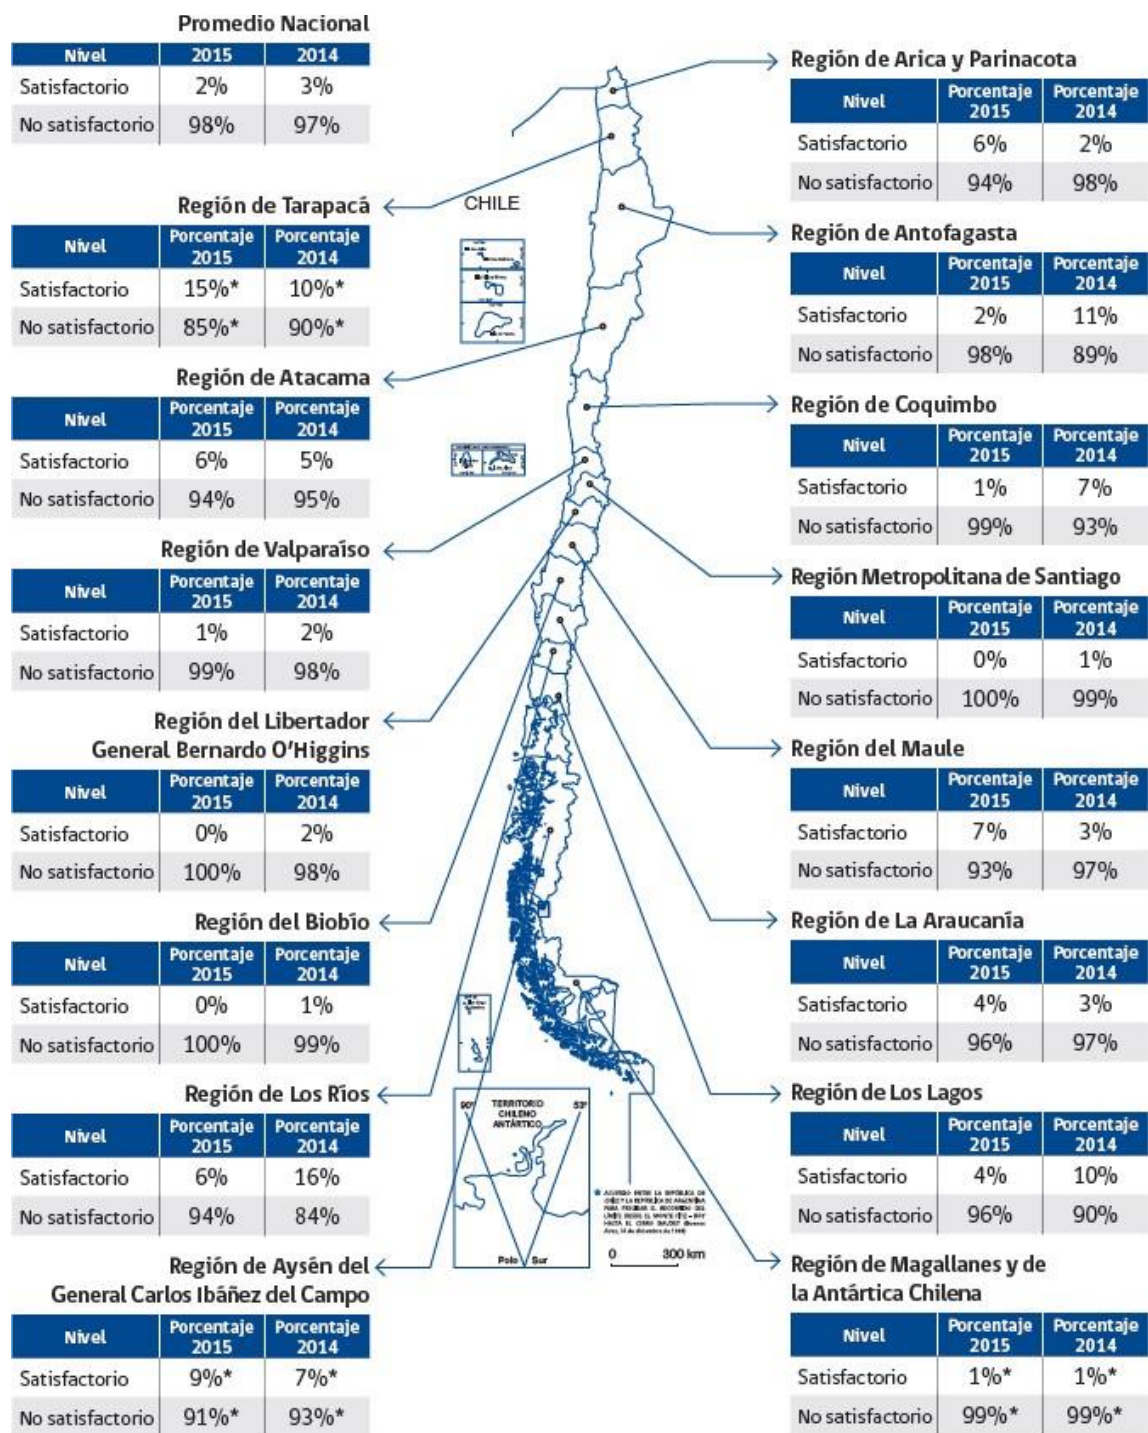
Promedio Nacional

| Nivel | 2015 | 2014 |
|---|---|---|
| Satisfactorio | 2% | 3% |
| No satisfactorio | 98% | 97% |

Región de Tarapacá

| Nivel | Porcentaje 2015 | Porcentaje 2014 |
|---|---|---|
| Satisfactorio | 15%* | 10%* |
| No satisfactorio | 85%* | 90%* |

Región de Atacama

| Nivel | Porcentaje 2015 | Porcentaje 2014 |
|---|---|---|
| Satisfactorio | 6% | 5% |
| No satisfactorio | 94% | 95% |

Región de Valparaíso

| Nivel | Porcentaje 2015 | Porcentaje 2014 |
|---|---|---|
| Satisfactorio | 1% | 2% |
| No satisfactorio | 99% | 98% |

Región del Libertador General Bernardo O'Higgins

| Nivel | Porcentaje 2015 | Porcentaje 2014 |
|---|---|---|
| Satisfactorio | 0% | 2% |
| No satisfactorio | 100% | 98% |

Región del Biobío

| Nivel | Porcentaje 2015 | Porcentaje 2014 |
|---|---|---|
| Satisfactorio | 0% | 1% |
| No satisfactorio | 100% | 99% |

Región de Los Ríos

| Nivel | Porcentaje 2015 | Porcentaje 2014 |
|---|---|---|
| Satisfactorio | 6% | 16% |
| No satisfactorio | 94% | 84% |

Región de Aysén del General Carlos Ibáñez del Campo

| Nivel | Porcentaje 2015 | Porcentaje 2014 |
|---|---|---|
| Satisfactorio | 9%* | 7%* |
| No satisfactorio | 91%* | 93%* |

CHILE

TERRITORIO CHILENO ANTÁRTICO
90° 53°
Polo Sur

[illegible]

0 300 km

Región de Arica y Parinacota

| Nivel | Porcentaje 2015 | Porcentaje 2014 |
|---|---|---|
| Satisfactorio | 6% | 2% |
| No satisfactorio | 94% | 98% |

Región de Antofagasta

| Nivel | Porcentaje 2015 | Porcentaje 2014 |
|---|---|---|
| Satisfactorio | 2% | 11% |
| No satisfactorio | 98% | 89% |

Región de Coquimbo

| Nivel | Porcentaje 2015 | Porcentaje 2014 |
|---|---|---|
| Satisfactorio | 1% | 7% |
| No satisfactorio | 99% | 93% |

Región Metropolitana de Santiago

| Nivel | Porcentaje 2015 | Porcentaje 2014 |
|---|---|---|
| Satisfactorio | 0% | 1% |
| No satisfactorio | 100% | 99% |

Región del Maule

| Nivel | Porcentaje 2015 | Porcentaje 2014 |
|---|---|---|
| Satisfactorio | 7% | 3% |
| No satisfactorio | 93% | 97% |

Región de La Araucanía

| Nivel | Porcentaje 2015 | Porcentaje 2014 |
|---|---|---|
| Satisfactorio | 4% | 3% |
| No satisfactorio | 96% | 97% |

Región de Los Lagos

| Nivel | Porcentaje 2015 | Porcentaje 2014 |
|---|---|---|
| Satisfactorio | 4% | 10% |
| No satisfactorio | 96% | 90% |

Región de Magallanes y de la Antártica Chilena

| Nivel | Porcentaje 2015 | Porcentaje 2014 |
|---|---|---|
| Satisfactorio | 1%* | 1%* |
| No satisfactorio | 99%* | 99%* |